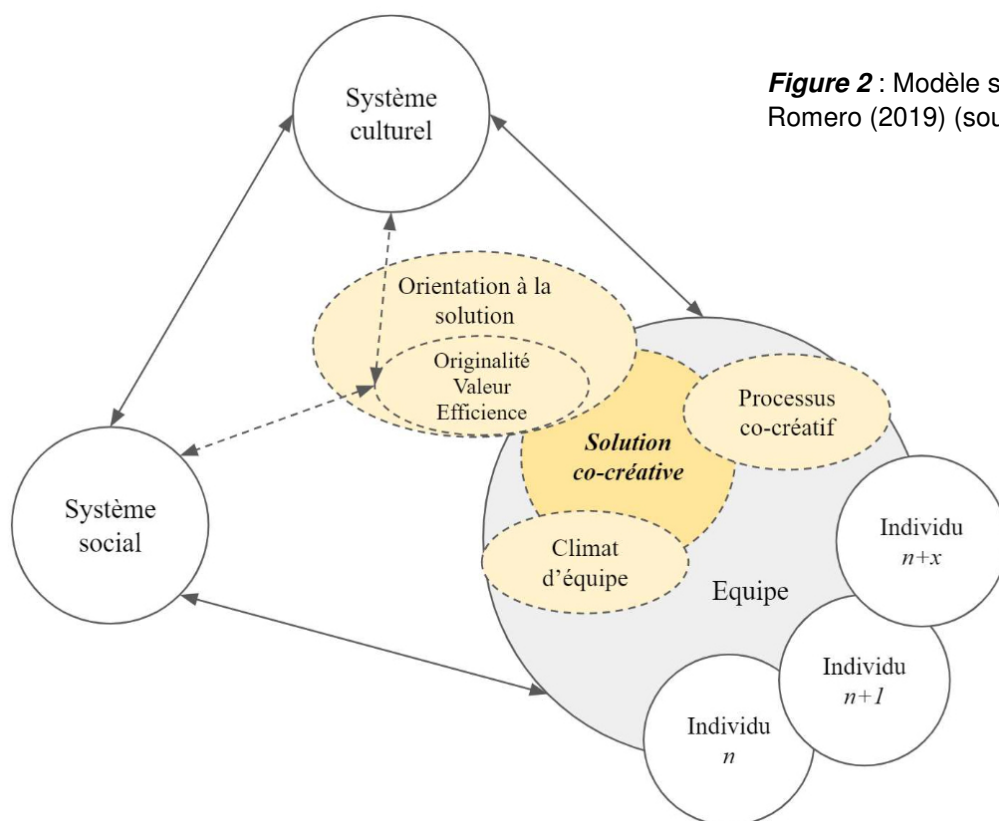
**Figure 2** : Modèle s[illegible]
Romero (2019) (sou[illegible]

Système culturel

Orientation à la solution

Originalité
Valeur
Efficience

Processus co-créatif

Solution co-créative

Système social

Climat d'équipe

Equipe

Individu $n+x$

Individu $n+1$

Individu $n$